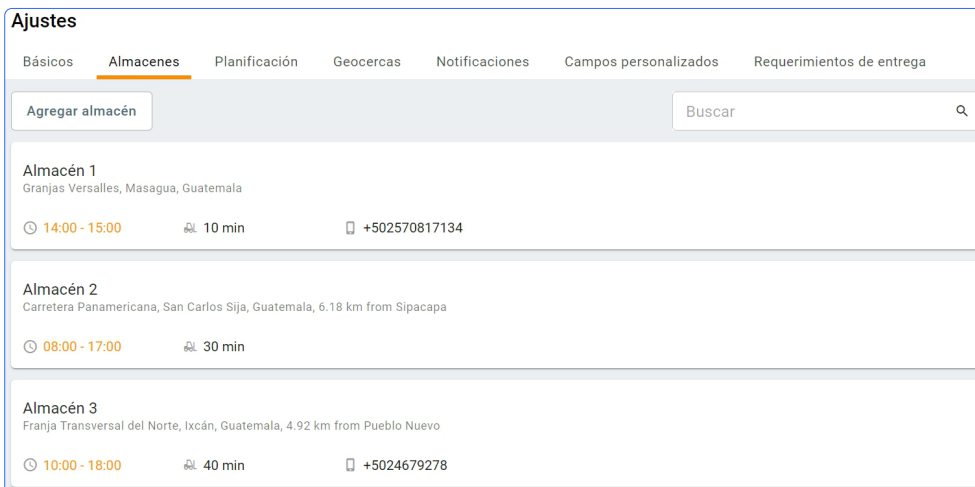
Ajustes

Básicos Almacenes Planificación Geocercas Notificaciones Campos personalizados Requerimientos de entrega

Agregar almacén

Buscar

Almacén 1
Granjas Versalles, Masagua, Guatemala
14:00 - 15:00 10 min +502570817134

Almacén 2
Carretera Panamericana, San Carlos Sija, Guatemala, 6.18 km from Sipacapa
08:00 - 17:00 30 min

Almacén 3
Franja Transversal del Norte, Ixcán, Guatemala, 4.92 km from Pueblo Nuevo
10:00 - 18:00 40 min +5024679278